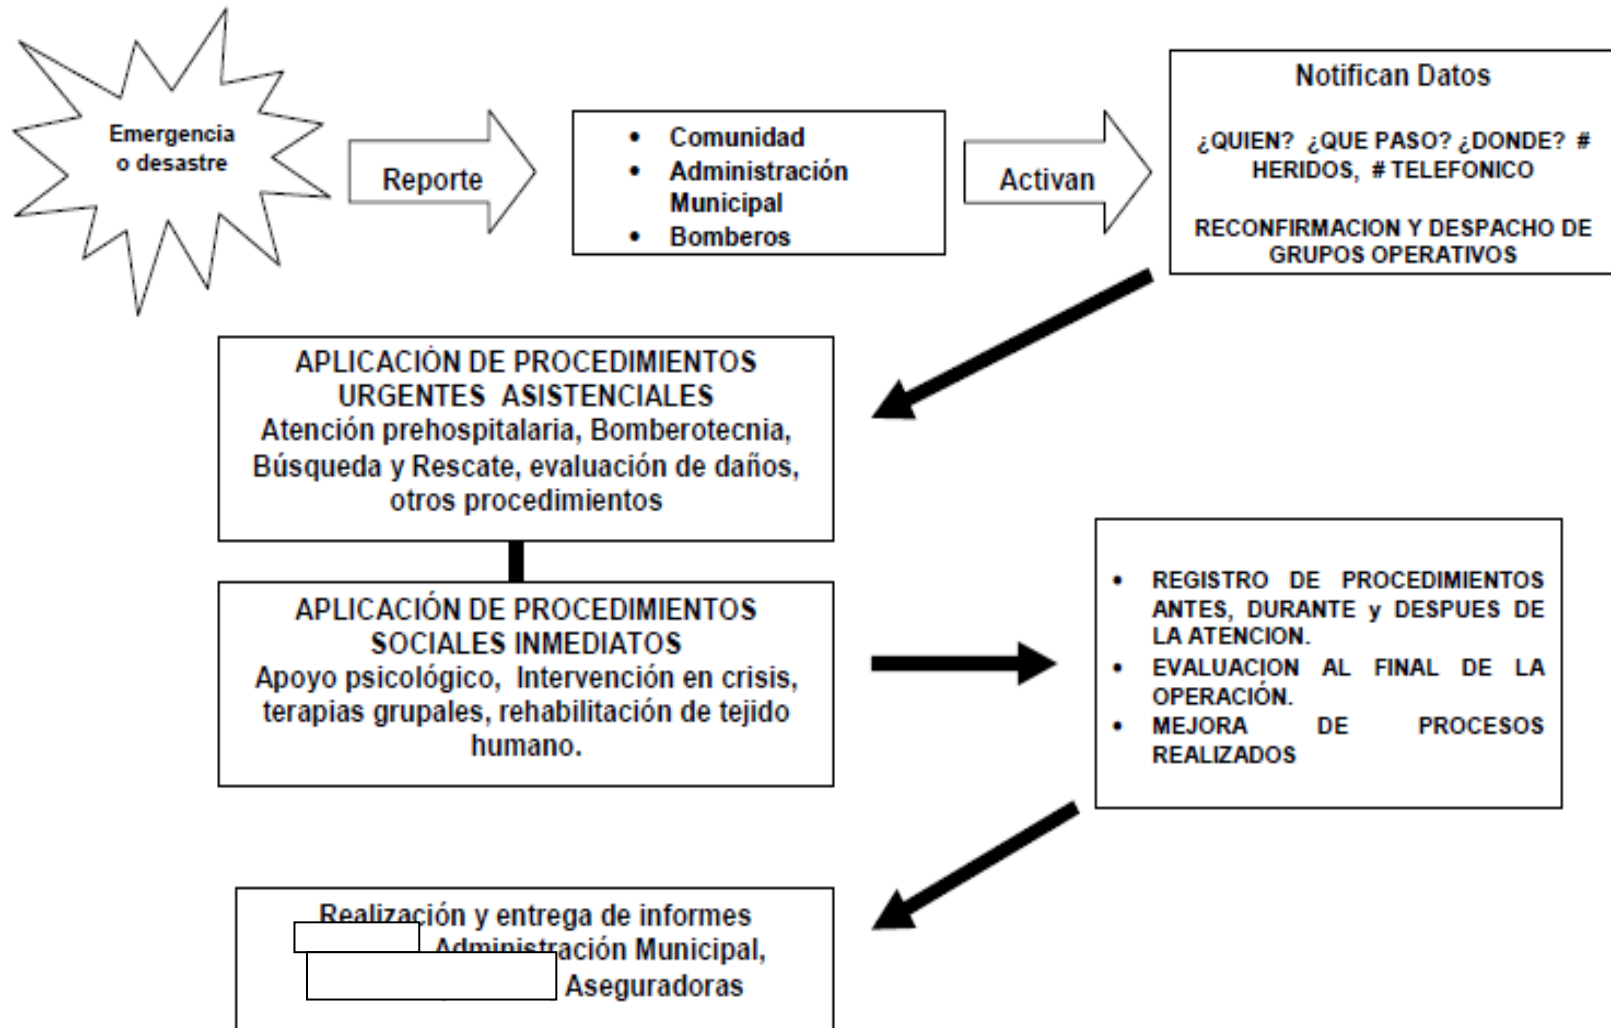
Emergencia o desastre

Reporte

- Comunidad
- Administración Municipal
- Bomberos

Activan

Notifican Datos

¿QUIEN? ¿QUE PASO? ¿DONDE? # HERIDOS, # TELEFONICO

RECONFIRMACION Y DESPACHO DE GRUPOS OPERATIVOS

APLICACIÓN DE PROCEDIMIENTOS URGENTES ASISTENCIALES
Atención prehospitalaria, Bomberotecnia, Búsqueda y Rescate, evaluación de daños, otros procedimientos

APLICACIÓN DE PROCEDIMIENTOS SOCIALES INMEDIATOS
Apoyo psicológico, Intervención en crisis, terapias grupales, rehabilitación de tejido humano.

- REGISTRO DE PROCEDIMIENTOS ANTES, DURANTE y DESPUES DE LA ATENCION.
- EVALUACION AL FINAL DE LA OPERACIÓN.
- MEJORA DE PROCESOS REALIZADOS

Realización y entrega de informes
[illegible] Administración Municipal,
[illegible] Aseguradoras